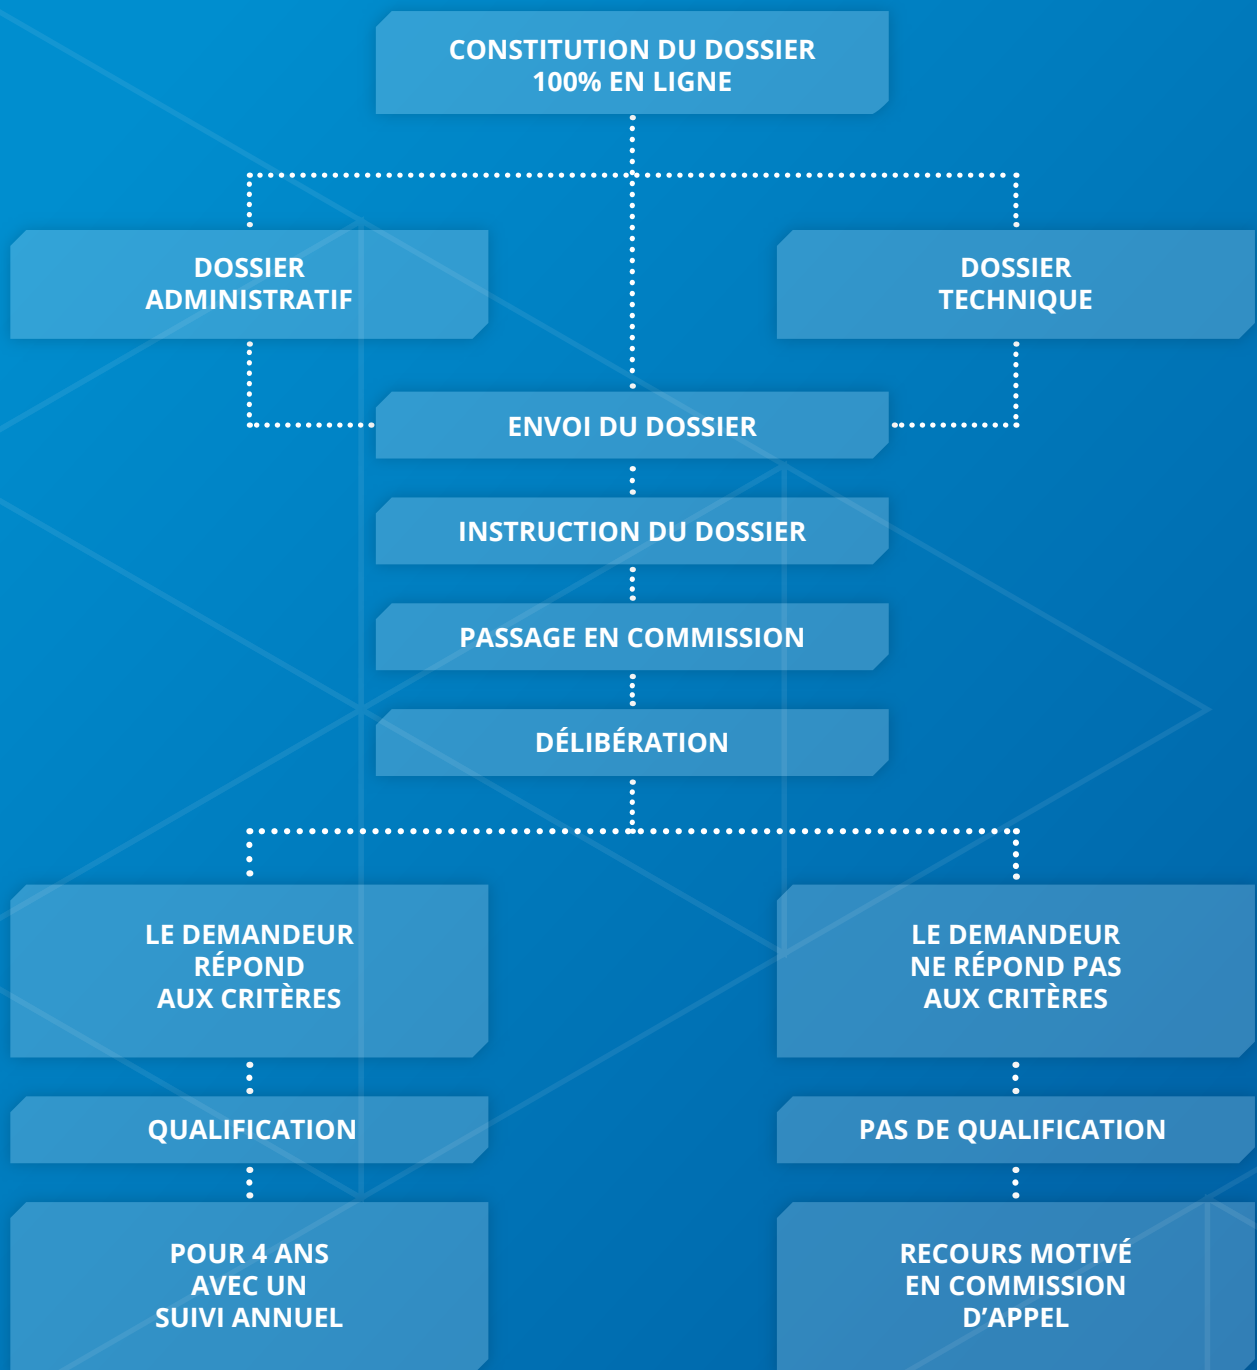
CONSTITUTION DU DOSSIER
100% EN LIGNE

DOSSIER
ADMINISTRATIF

DOSSIER
TECHNIQUE

ENVOI DU DOSSIER

INSTRUCTION DU DOSSIER

PASSAGE EN COMMISSION

DÉLIBÉRATION

LE DEMANDEUR
RÉPOND
AUX CRITÈRES

LE DEMANDEUR
NE RÉPOND PAS
AUX CRITÈRES

QUALIFICATION

PAS DE QUALIFICATION

POUR 4 ANS
AVEC UN
SUIVI ANNUEL

RECOURS MOTIVÉ
EN COMMISSION
D'APPEL